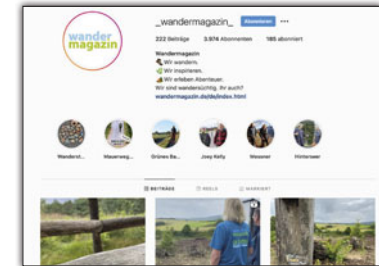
wander magazin

_wandermagazin_ Abonnieren ···

222 Beiträge 3.974 Abonnenten 185 abonniert

Wandermagazin
Wir wandern.
Wir inspirieren.
Wir erleben Abenteuer.
Wir sind wandersüchtig. Ihr auch?
wandermagazin.de/de/index.html

Wanderst... Mauerweg... Grünes Ba... Joey Kelly Messner Hinterseer

BEITRÄGE REELS MARKIERT